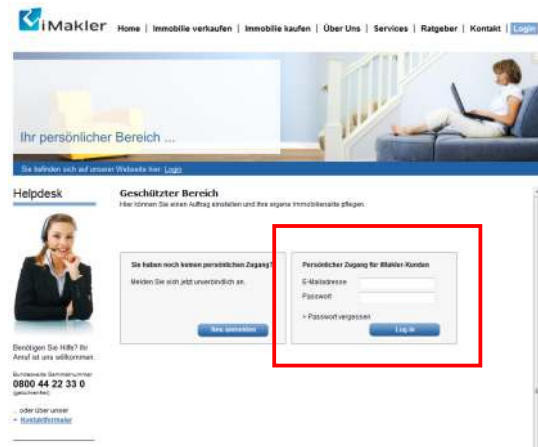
iMakler Home | Immobilie verkaufen | Immobilie kaufen | Über Uns | Services | Ratgeber | Kontakt | Login

Ihr persönlicher Bereich ...

Sie befinden sich auf unserer Webseite hier: Login

Helpdesk

Benötigen Sie Hilfe? Ihr Anruf ist uns willkommen.

Bundesweite Sammelnummer
0800 44 22 33 0
(gebührenfrei)

... oder über unser
» Kontaktformular

Geschützter Bereich
Hier können Sie einen Auftrag einstellen und Ihre eigene Immobilienseite pflegen.

Sie haben noch keinen persönlichen Zugang?
Melden Sie sich jetzt unverbindlich an.

Neu anmelden

Persönlicher Zugang für iMakler-Kunden
E-Mailadresse
Passwort
» Passwort vergessen
Log in